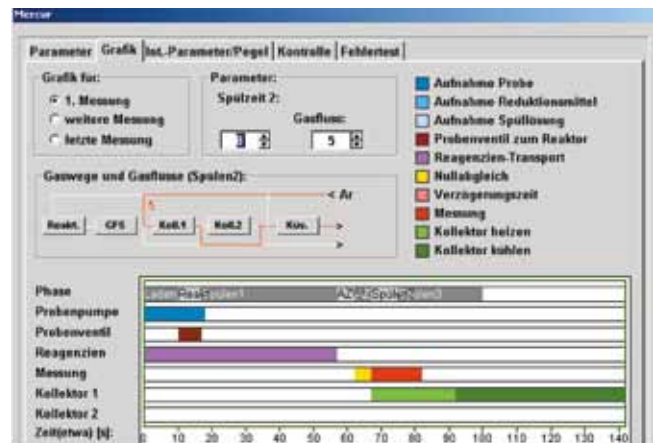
Mercur

Parameter | Grafik | Int.-Parameter/Pegel | Kontrolle | Fehlertest

Grafik für:
1. Messung
weitere Messung
letzte Messung

Parameter:
Spülzeit 2:
Gasfluss:
3
5

Gaswege und Gasflüsse (Spülen2):
< Ar
5
Reakt.
CFS
Koll.1
Koll.2
Küv.
>
>

Aufnahme Probe
Aufnahme Reduktionsmittel
Aufnahme Spüllösung
Probenventil zum Reaktor
Reagenzien-Transport
Nullabgleich
Verzögerungszeit
Messung
Kollektor heizen
Kollektor kühlen

Phase
Probenpumpe
Probenventil
Reagenzien
Messung
Kollektor 1
Kollektor 2
Zeit(etwa) [s]:

laden Reak Spülen1
AZ NT Spülen2 Spülen3

0 10 20 30 40 50 60 70 80 90 100 110 120 130 140